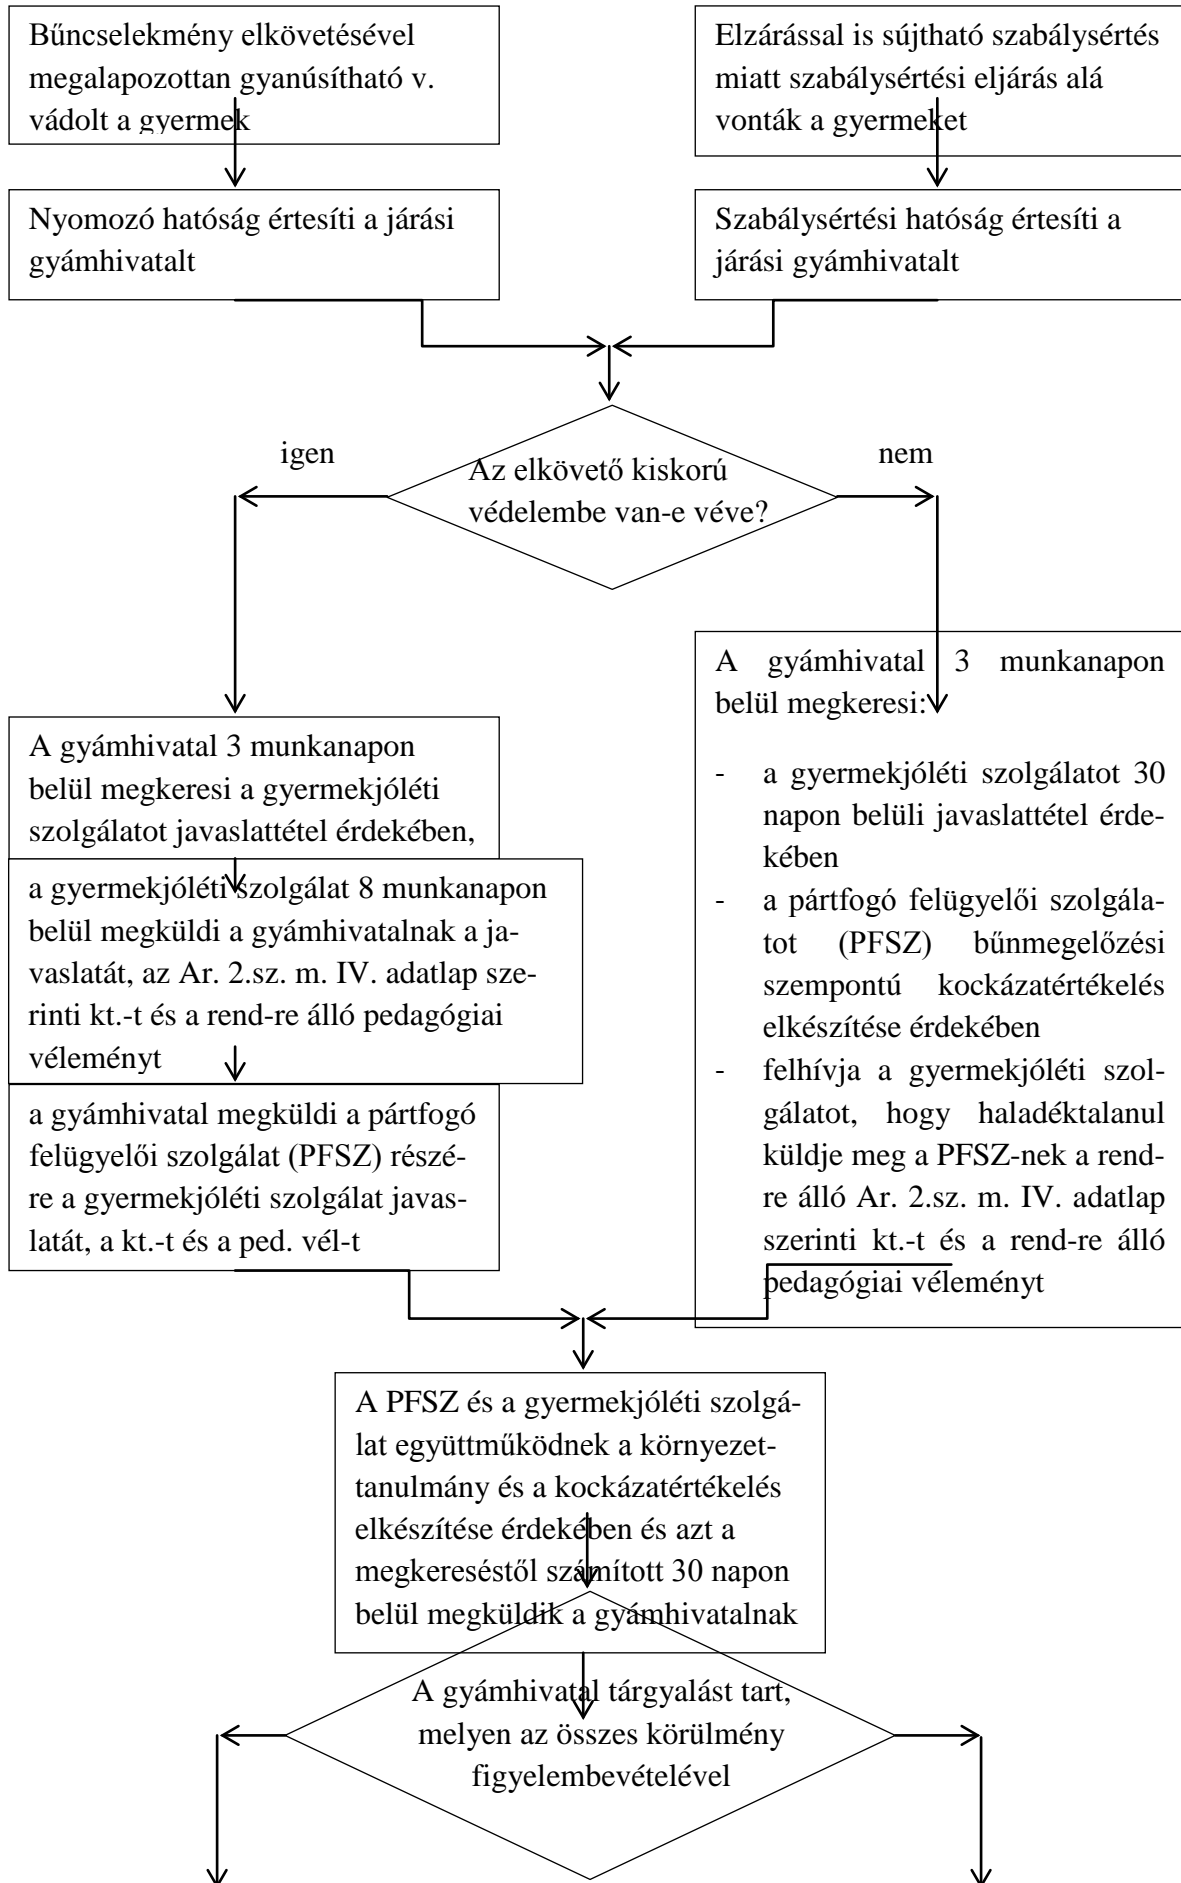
Bűncselekmény elkövetésével megalapozottan gyanúsítható v. vádolt a gyermek

Elzárással is sújtható szabálysértés miatt szabálysértési eljárás alá vonták a gyermeket

Nyomozó hatóság értesíti a járási gyámhivatalt

Szabálysértési hatóság értesíti a járási gyámhivatalt

igen

Az elkövető kiskorú védelembe van-e véve?

nem

A gyámhivatal 3 munkanapon belül megkeresi a gyermekjóléti szolgálatot javaslattétel érdekében,

a gyermekjóléti szolgálat 8 munkanapon belül megküldi a gyámhivatalnak a javaslatát, az Ar. 2.sz. m. IV. adatlap szerinti kt.-t és a rend-re álló pedagógiai véleményt

a gyámhivatal megküldi a pártfogó felügyelői szolgálat (PFSZ) részére a gyermekjóléti szolgálat javaslatát, a kt.-t és a ped. vél-t

A gyámhivatal 3 munkanapon belül megkeresi:

- a gyermekjóléti szolgálatot 30 napon belüli javaslattétel érdekében
- a pártfogó felügyelői szolgálatot (PFSZ) bűnmegelőzési szempontú kockázatértékelés elkészítése érdekében
- felhívja a gyermekjóléti szolgálatot, hogy haladéktalanul küldje meg a PFSZ-nek a rendre álló Ar. 2.sz. m. IV. adatlap szerinti kt.-t és a rend-re álló pedagógiai véleményt

A PFSZ és a gyermekjóléti szolgálat együttműködnek a környezettanulmány és a kockázatértékelés elkészítése érdekében és azt a megkereséstől számított 30 napon belül megküldik a gyámhivatalnak

A gyámhivatal tárgyalást tart, melyen az összes körülmény figyelembevételével